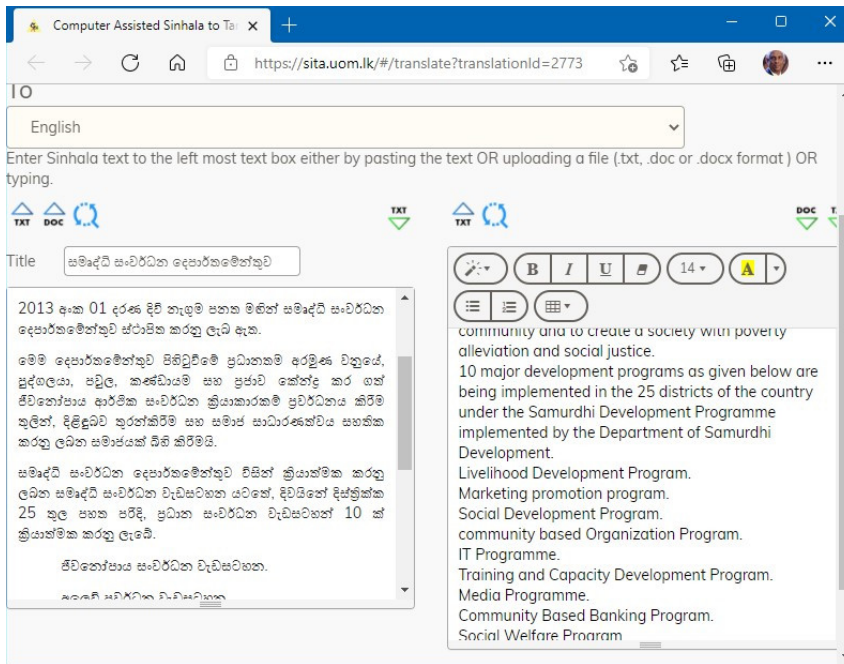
Computer Assisted Sinhala to Ta

https://sita.uom.lk/#/translate?translationId=2773

To

English

Enter Sinhala text to the left most text box either by pasting the text OR uploading a file (.txt, .doc or .docx format ) OR typing.

TXT DOC

TXT

TXT

DOC

Title සමෘද්ධි සංවර්ධන දෙපාර්තමේන්තුව

2013 අංක 01 දරණ දිවි නැගුම පනත මගින් සමෘද්ධි සංවර්ධන දෙපාර්තමේන්තුව ස්ථාපිත කරනු ලැබ ඇත.

මෙම දෙපාර්තමේන්තුව පිහිටුවීමේ ප්‍රධානතම අරමුණ වනුයේ, පුද්ගලයා, පවුල, කණ්ඩායම සහ ප්‍රජාව කේන්ද්‍ර කර ගත් ජීවනෝපාය ආර්ථික සංවර්ධන ක්‍රියාකාරකම් ප්‍රවර්ධනය කිරීම තුලින්, දිළිඳුබව තුරන්කිරීම සහ සමාජ සාධාරණත්වය සහතික කරනු ලබන සමාජයක් බිහි කිරීමයි.

සමෘද්ධි සංවර්ධන දෙපාර්තමේන්තුව විසින් ක්‍රියාත්මක කරනු ලබන සමෘද්ධි සංවර්ධන වැඩසටහන යටතේ, දිවයිනේ දිස්ත්‍රික්ක 25 තුල පහත පරිදි, ප්‍රධාන සංවර්ධන වැඩසටහන් 10 ක් ක්‍රියාත්මක කරනු ලැබේ.

ජීවනෝපාය සංවර්ධන වැඩසටහන.

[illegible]

B I U 14 A

community and to create a society with poverty alleviation and social justice.
10 major development programs as given below are being implemented in the 25 districts of the country under the Samurdhi Development Programme implemented by the Department of Samurdhi Development.
Livelihood Development Program.
Marketing promotion program.
Social Development Program.
community based Organization Program.
IT Programme.
Training and Capacity Development Program.
Media Programme.
Community Based Banking Program.
Social Welfare Program